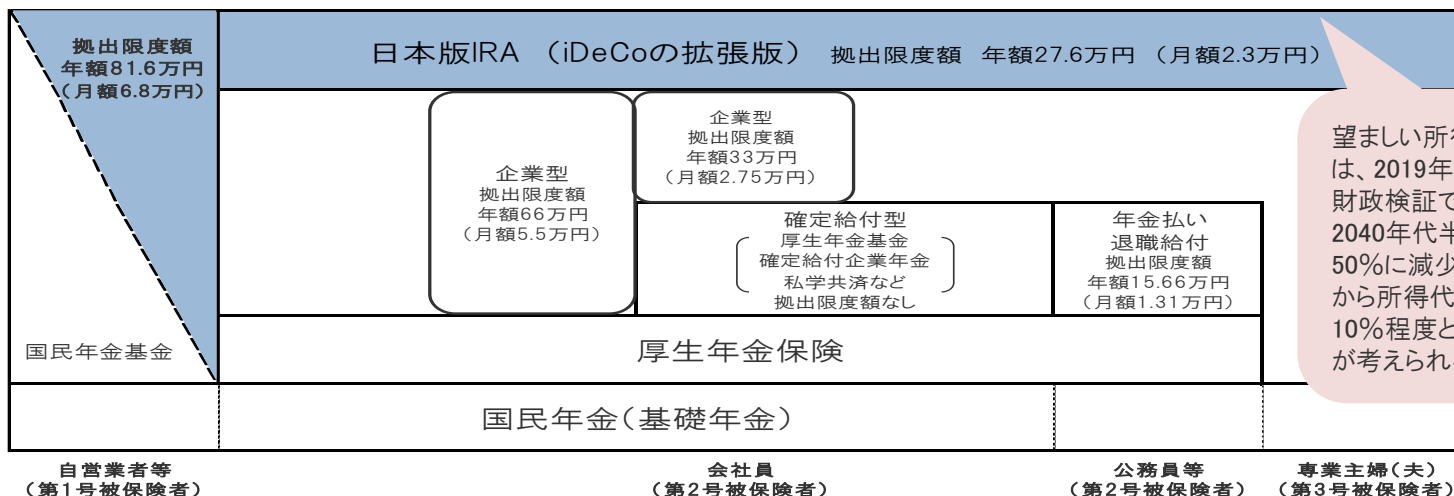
拠出限度額
年額81.6万円
（月額6.8万円）

日本版IRA （iDeCoの拡張版） 拠出限度額 年額27.6万円 （月額2.3万円）

企業型
拠出限度額
年額66万円
（月額5.5万円）

企業型
拠出限度額
年額33万円
（月額2.75万円）

確定給付型
厚生年金基金
確定給付企業年金
私学共済など
拠出限度額なし

年金払い
退職給付
拠出限度額
年額15.66万円
（月額1.31万円）

望ましい所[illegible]
は、2019年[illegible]
財政検証で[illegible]
2040年代半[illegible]
50%に減少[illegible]
から所得代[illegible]
10%程度と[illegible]
が考えられ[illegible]

国民年金基金

厚生年金保険

国民年金（基礎年金）

自営業者等
（第1号被保険者）

会社員
（第2号被保険者）

公務員等
（第2号被保険者）

専業主婦（夫）
（第3号被保険者）